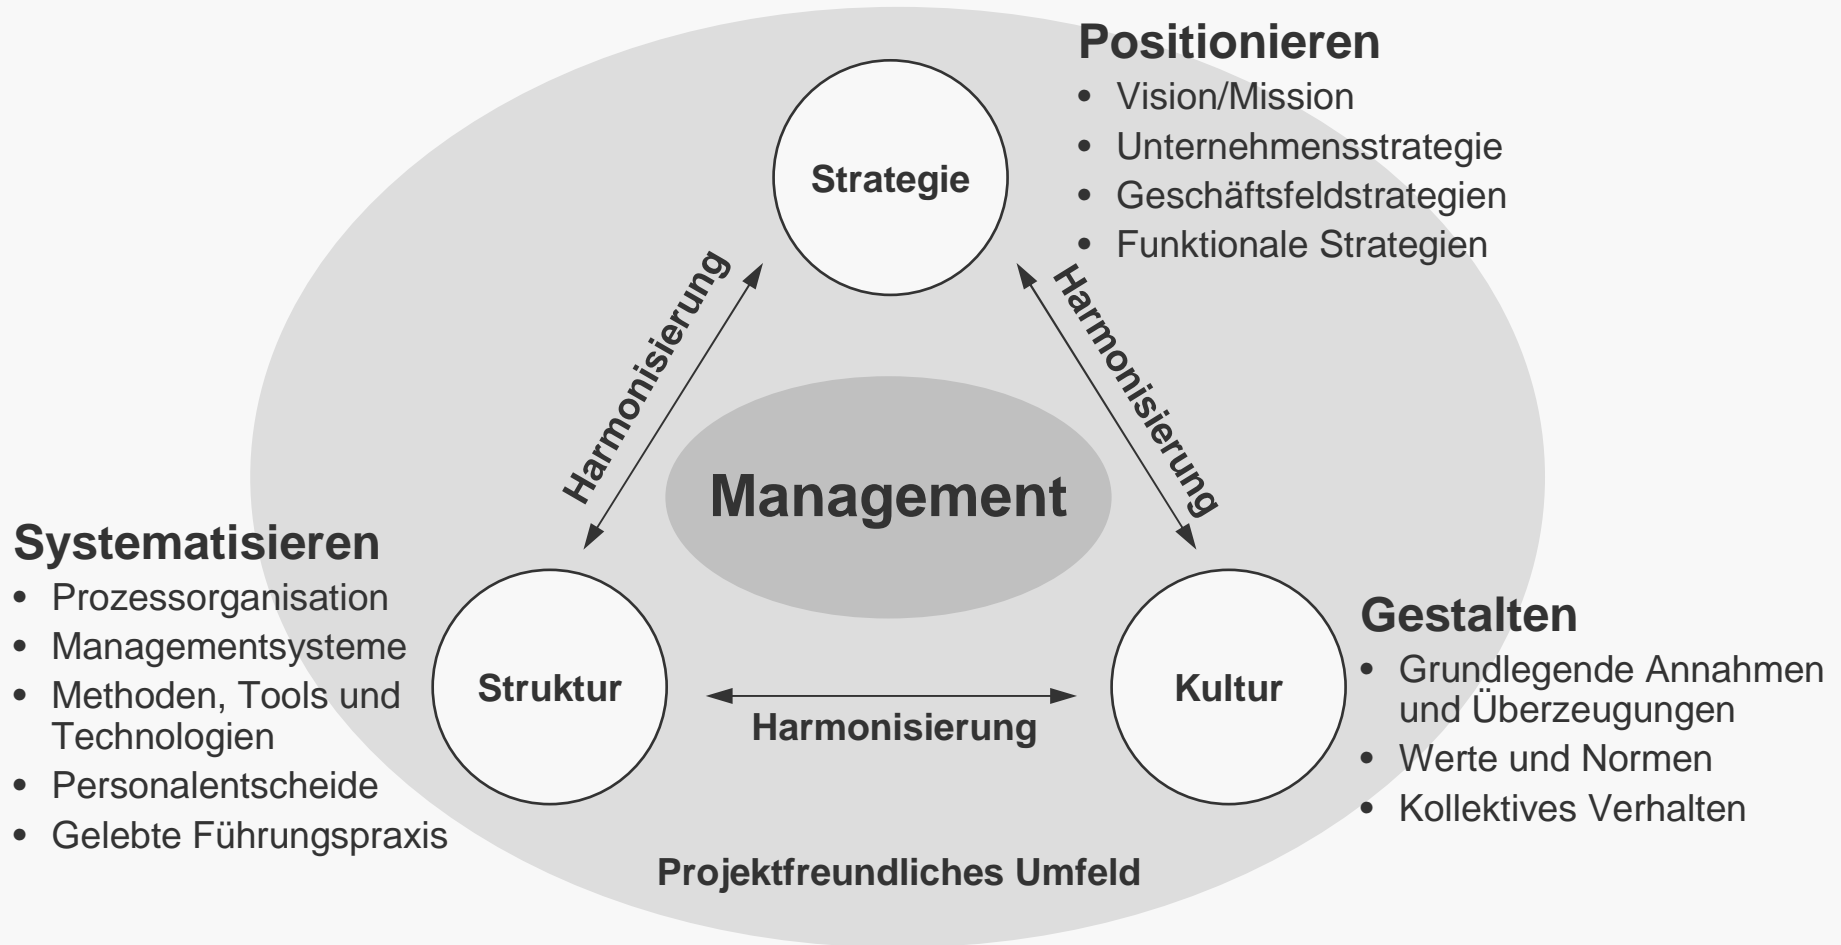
Positionieren
- Vision/Mission
- Unternehmensstrategie
- Geschäftsfeldstrategien
- Funktionale Strategien

Strategie

Harmonisierung

Harmonisierung

Management

Systematisieren
- Prozessorganisation
- Managementsysteme
- Methoden, Tools und Technologien
- Personalentscheide
- Gelebte Führungspraxis

Struktur

Harmonisierung

Kultur

Gestalten
- Grundlegende Annahmen und Überzeugungen
- Werte und Normen
- Kollektives Verhalten

Projektfreundliches Umfeld